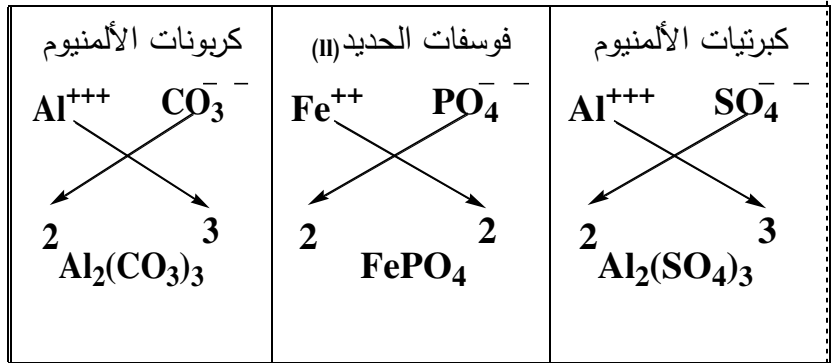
| كبرتيات الألمنيوم | فوسفات الحديد(II) | كربونات الألمنيوم |
|---|---|---|
| $Al^{+++}$ $SO_4^{--}$ 2 3 $Al_2(SO_4)_3$ | $Fe^{++}$ $PO_4^{--}$ 2 2 $FePO_4$ | $Al^{+++}$ $CO_3^{--}$ 2 3 $Al_2(CO_3)_3$ |